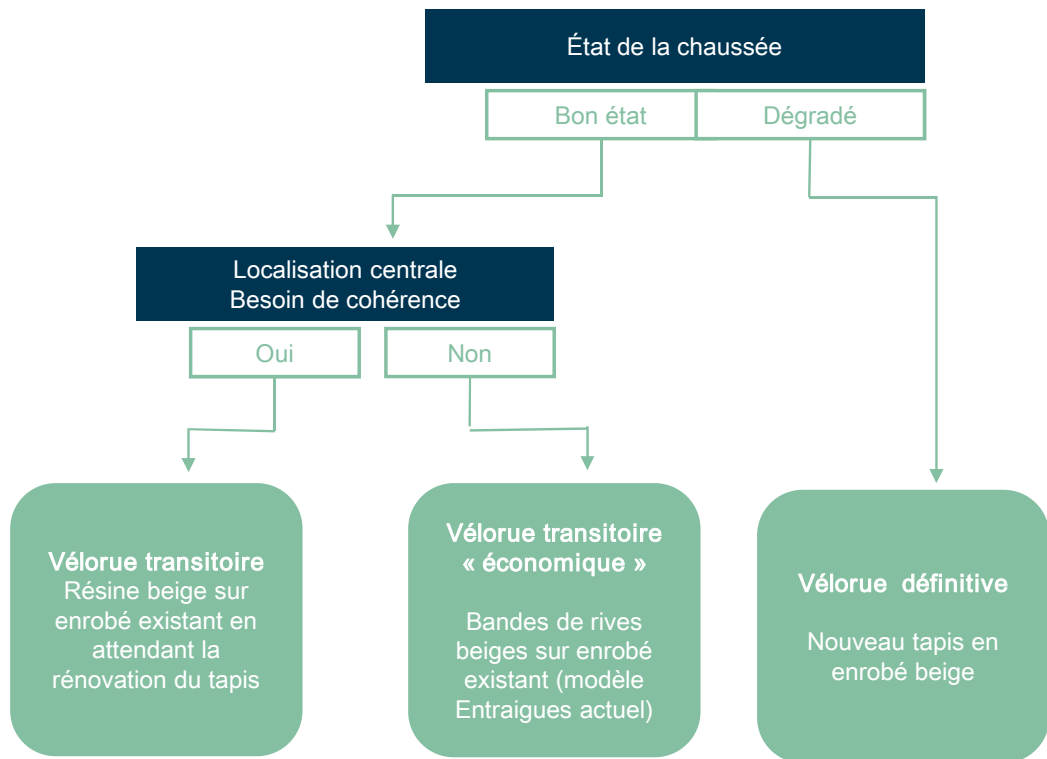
État de la chaussée

Bon état

Dégradé

Localisation centrale
Besoin de cohérence

Oui

Non

Vélorue transitoire
Résine beige sur enrobé existant en attendant la rénovation du tapis

Vélorue transitoire « économique »

Bandes de rives beiges sur enrobé existant (modèle Entraigues actuel)

Vélorue définitive

Nouveau tapis en enrobé beige